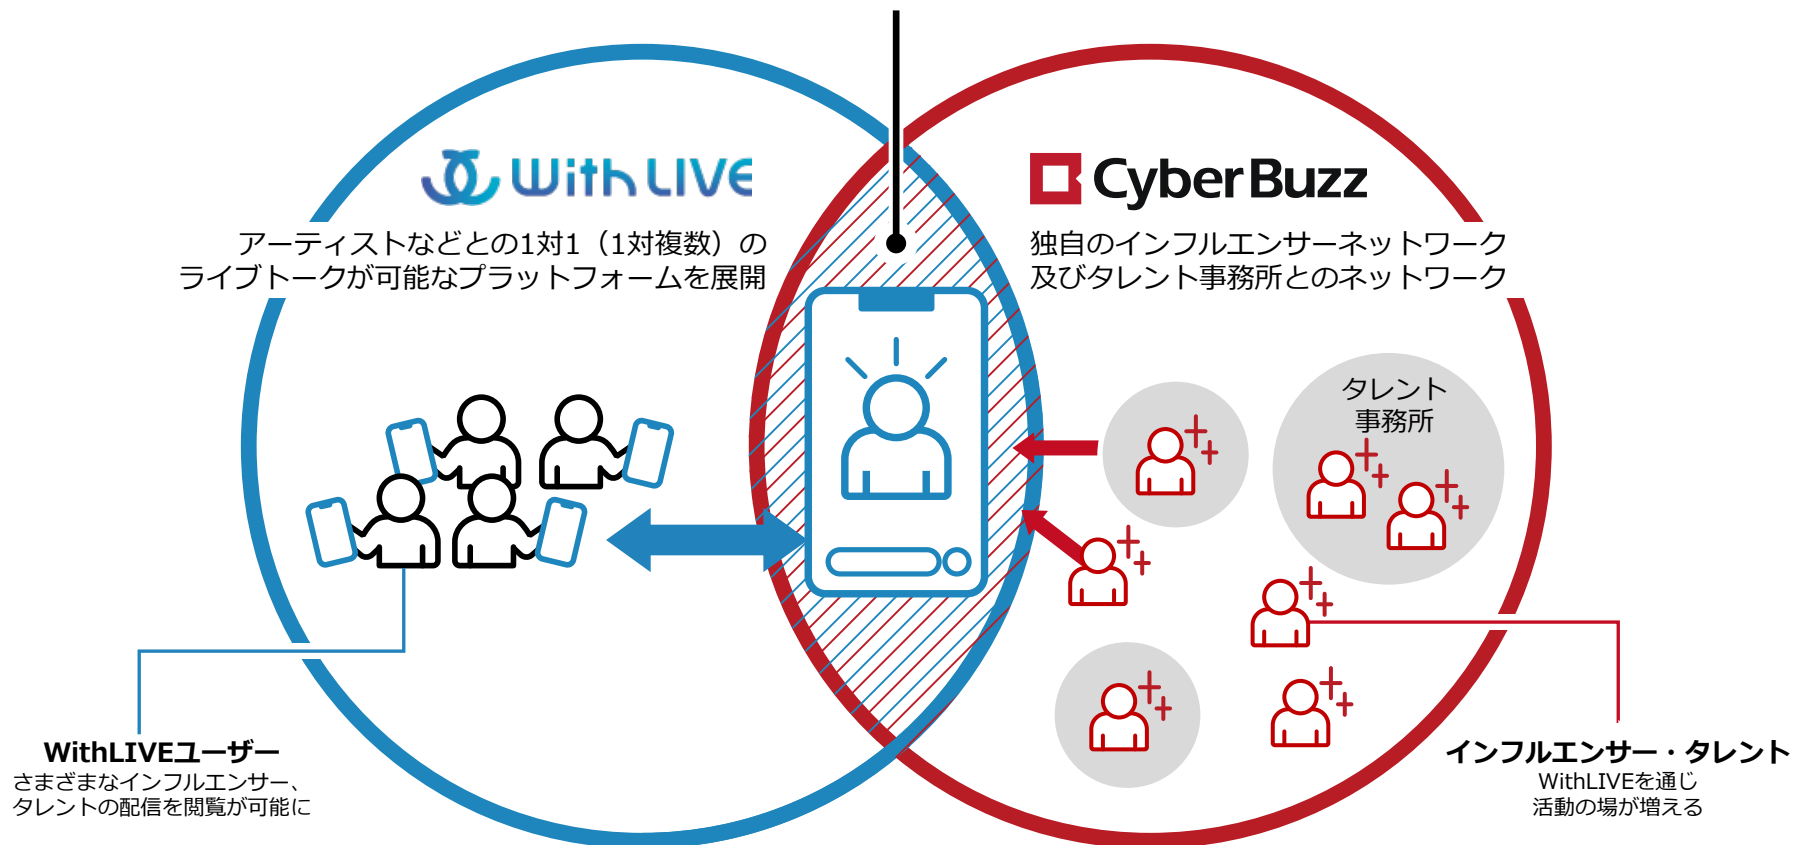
WithLIVE

アーティストなどとの1対1（1対複数）のライブトークが可能なプラットフォームを展開

CyberBuzz

独自のインフルエンサーネットワーク及びタレント事務所とのネットワーク

タレント事務所

WithLIVEユーザー
さまざまなインフルエンサー、タレントの配信を閲覧が可能に

インフルエンサー・タレント
WithLIVEを通じ活動の場が増える